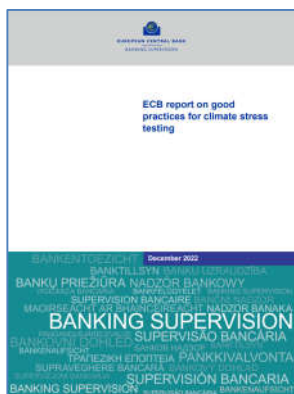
EUROPEAN CENTRAL BANK
BANKING SUPERVISION

ECB report on good practices for climate stress testing

December 2022

BANKENTOEZICHT
BANKTILLSYN BANKU UZRAUDZIBA
BANKŲ PRIEŽIŪRA NADZÓR BANKOWY
SUPERVISION BANCAIRE
MAOIRSEACHT AR BHAINCÉIREACHT NADZOR BANAKA
BANKING SUPERVISION
BANKOVNÍ DOHLED SUPERVISÃO BANCÁRIA
BANKENAUFSICHT
ΤΡΑΠΕΖΙΚΗ ΕΠΟΠΤΕΙΑ PANKKIVALVONTA
SUPRAVEGHERE BANCARĂ
BANKING SUPERVISION SUPERVISIÓN BANCARIA